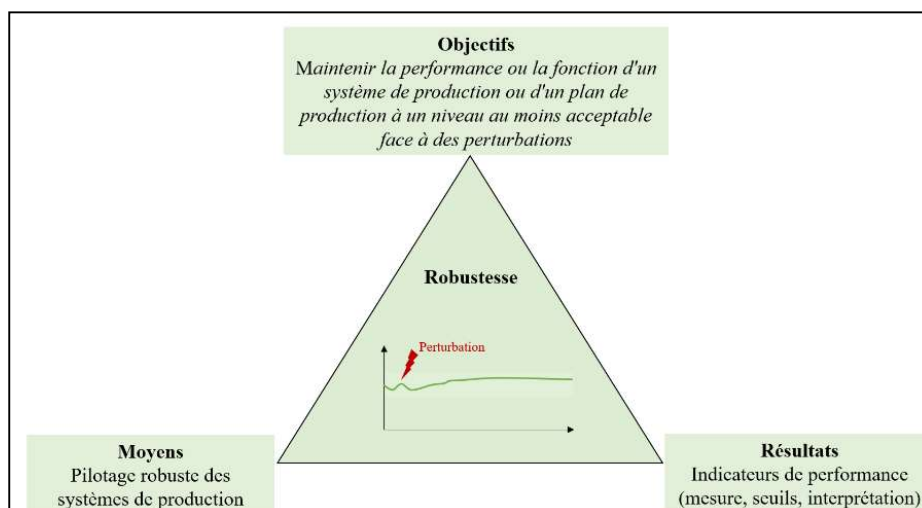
Objectifs
Maintenir la performance ou la fonction d'un système de production ou d'un plan de production à un niveau au moins acceptable face à des perturbations

Robustesse

Perturbation

Moyens
Pilotage robuste des systèmes de production

Résultats
Indicateurs de performance (mesure, seuils, interprétation)